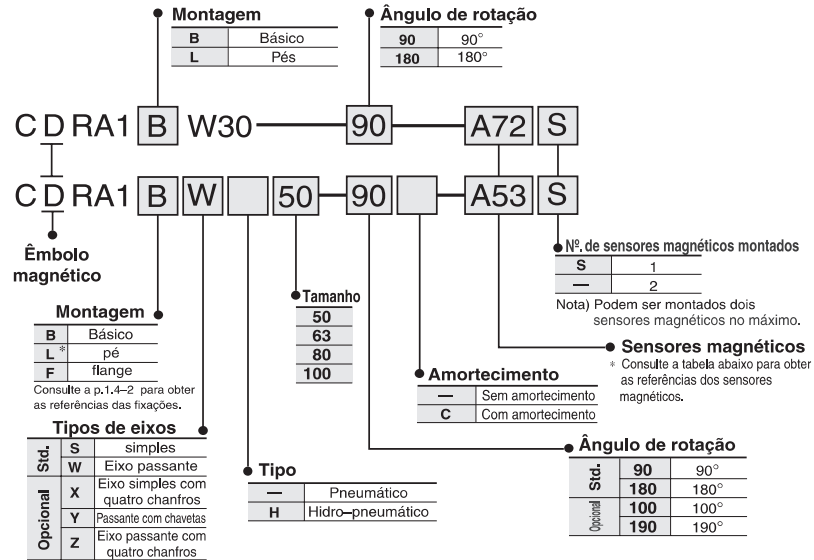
Montagem

| B | Básico |
|---|---|
| L | Pés |

Ângulo de rotação

| 90 | 90° |
|---|---|
| 180 | 180° |

C D RA1 B W30 — 90 — A72 S

C D RA1 B W 50 — 90 — A53 S

Êmbolo magnético

Nº. de sensores magnéticos montados

| S | 1 |
|---|---|
| — | 2 |

Nota) Podem ser montados dois sensores magnéticos no máximo.

Sensores magnéticos
* Consulte a tabela abaixo para obter as referências dos sensores magnéticos.

Montagem

| B | Básico |
|---|---|
| L * | pé |
| F | flange |

Consulte a p.1.4–2 para obter as referências das fixações.

Tamanho

| 50 |
|---|
| 63 |
| 80 |
| 100 |

Amortecimento

| — | Sem amortecimento |
|---|---|
| C | Com amortecimento |

Tipos de eixos

| Std. | S | simples |
|---|---|---|
| Std. | W | Eixo passante |
| Opcional | X | Eixo simples com quatro chanfros |
| Opcional | Y | Passante com chavetas |
| Opcional | Z | Eixo passante com quatro chanfros |

Tipo

| — | Pneumático |
|---|---|
| H | Hidro–pneumático |

Ângulo de rotação

| Std. | 90 | 90° |
|---|---|---|
| Std. | 180 | 180° |
| Opcional | 100 | 100° |
| Opcional | 190 | 190° |